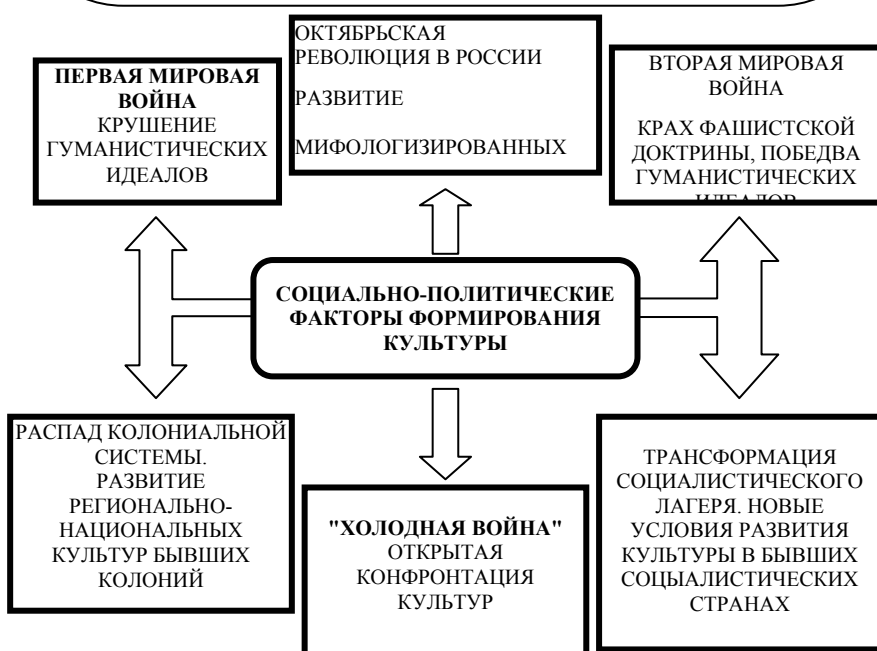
ПЕРВАЯ МИРОВАЯ ВОЙНА
КРУШЕНИЕ ГУМАНИСТИЧЕСКИХ ИДЕАЛОВ

ОКТЯБРЬСКАЯ РЕВОЛЮЦИЯ В РОССИИ

РАЗВИТИЕ

МИФОЛОГИЗИРОВАННЫХ

ВТОРАЯ МИРОВАЯ ВОЙНА

КРАХ ФАШИСТСКОЙ ДОКТРИНЫ, ПОБЕДВА ГУМАНИСТИЧЕСКИХ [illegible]

СОЦИАЛЬНО-ПОЛИТИЧЕСКИЕ ФАКТОРЫ ФОРМИРОВАНИЯ КУЛЬТУРЫ

РАСПАД КОЛОНИАЛЬНОЙ СИСТЕМЫ. РАЗВИТИЕ РЕГИОНАЛЬНО-НАЦИОНАЛЬНЫХ КУЛЬТУР БЫВШИХ КОЛОНИЙ

"ХОЛОДНАЯ ВОЙНА" ОТКРЫТАЯ КОНФРОНТАЦИЯ КУЛЬТУР

ТРАНСФОРМАЦИЯ СОЦИАЛИСТИЧЕСКОГО ЛАГЕРЯ. НОВЫЕ УСЛОВИЯ РАЗВИТИЯ КУЛЬТУРЫ В БЫВШИХ СОЦЫАЛИСТИЧЕСКИХ СТРАНАХ